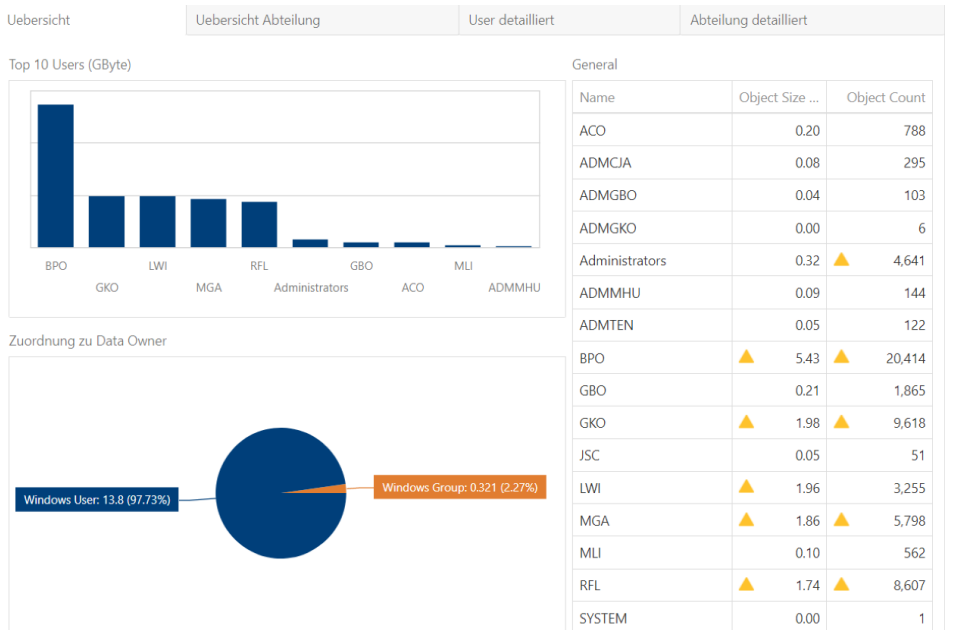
Uebersicht | Uebersicht Abteilung | User detailliert | Abteilung detailliert

Top 10 Users (GByte)

BPO
GKO
LWI
MGA
RFL
Administrators
GBO
ACO
MLI
ADMMHU

Zuordnung zu Data Owner

Windows User: 13.8 (97.73%)
Windows Group: 0.321 (2.27%)

General

| Name | Object Size ... | Object Count |
|---|---|---|
| ACO | 0.20 | 788 |
| ADMCJA | 0.08 | 295 |
| ADMGBO | 0.04 | 103 |
| ADMGKO | 0.00 | 6 |
| Administrators | 0.32 | 4,641 |
| ADMMHU | 0.09 | 144 |
| ADMTEN | 0.05 | 122 |
| BPO | 5.43 | 20,414 |
| GBO | 0.21 | 1,865 |
| GKO | 1.98 | 9,618 |
| JSC | 0.05 | 51 |
| LWI | 1.96 | 3,255 |
| MGA | 1.86 | 5,798 |
| MLI | 0.10 | 562 |
| RFL | 1.74 | 8,607 |
| SYSTEM | 0.00 | 1 |